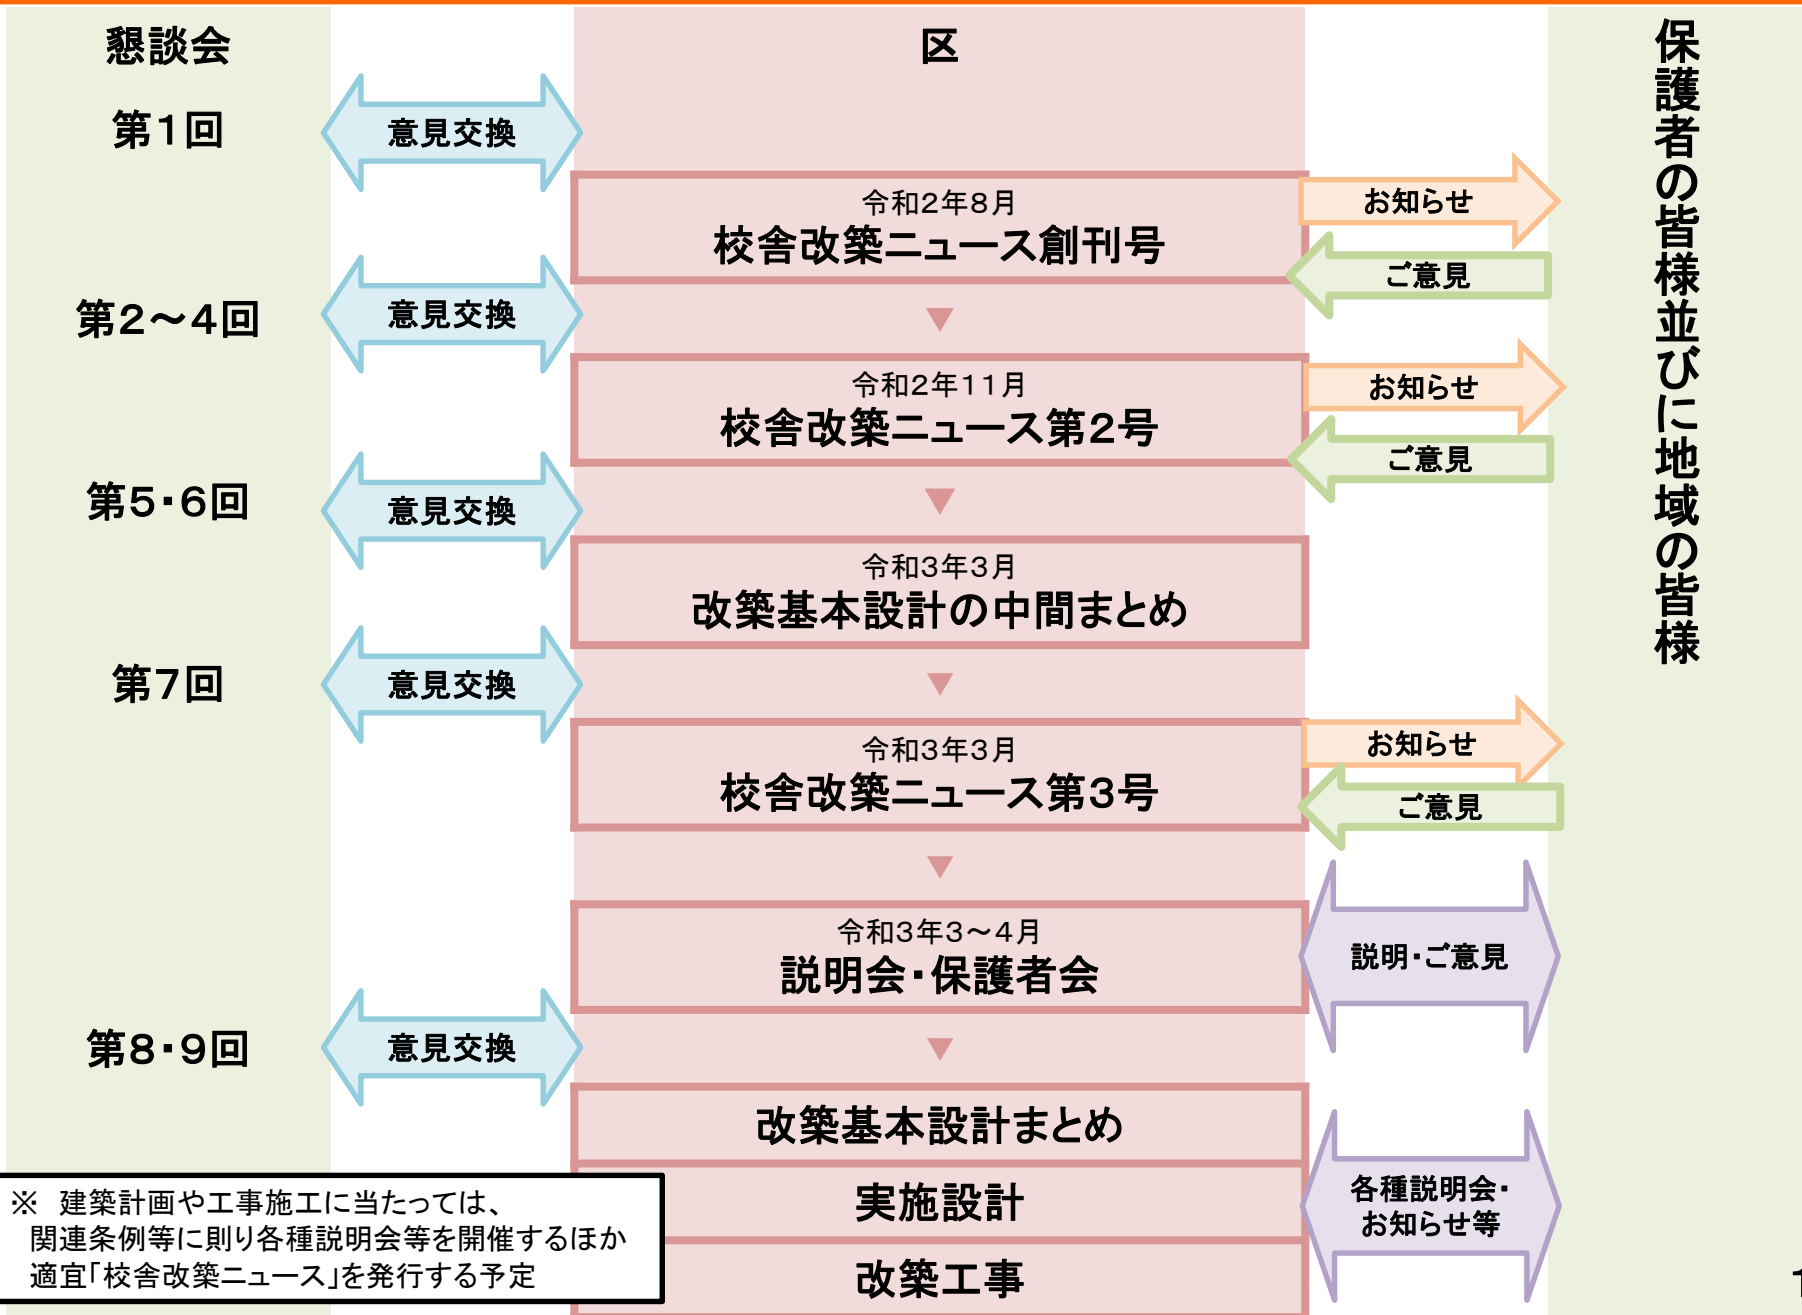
懇談会

区

保護者の皆様並びに地域の皆様

第1回

意見交換

令和2年8月
校舎改築ニュース創刊号

お知らせ

ご意見

第2～4回

意見交換

令和2年11月
校舎改築ニュース第2号

お知らせ

ご意見

第5･6回

意見交換

令和3年3月
改築基本設計の中間まとめ

第7回

意見交換

令和3年3月
校舎改築ニュース第3号

お知らせ

ご意見

令和3年3～4月
説明会･保護者会

説明･ご意見

第8･9回

意見交換

改築基本設計まとめ

実施設計

改築工事

各種説明会･
お知らせ等

※ 建築計画や工事施工に当たっては、関連条例等に則り各種説明会等を開催するほか適宜「校舎改築ニュース」を発行する予定